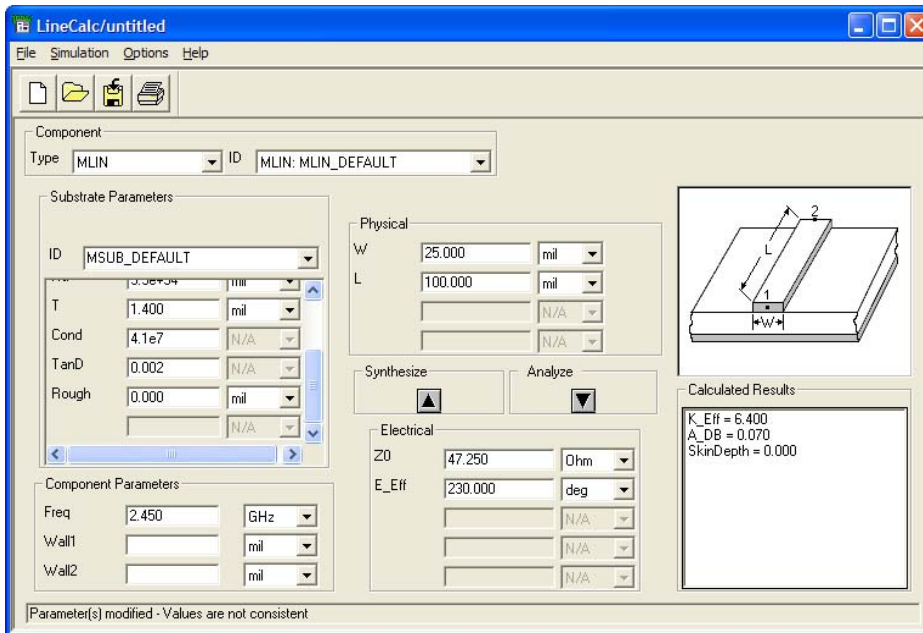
LineCalc/untitled

File Simulation Options Help

Component
Type MLIN ID MLIN: MLIN_DEFAULT

Substrate Parameters
ID MSUB_DEFAULT
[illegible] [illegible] mil
T 1.400 mil
Cond 4.1e7 N/A
TanD 0.002 N/A
Rough 0.000 mil
N/A

Physical
W 25.000 mil
L 100.000 mil
N/A
N/A

Synthesize
Analyze

Electrical
Z0 47.250 Ohm
E_Eff 230.000 deg
N/A
N/A
N/A

Component Parameters
Freq 2.450 GHz
Wall1 mil
Wall2 mil

2
L
1
W

Calculated Results
K_Eff = 6.400
A_DB = 0.070
SkinDepth = 0.000

Parameter(s) modified - Values are not consistent